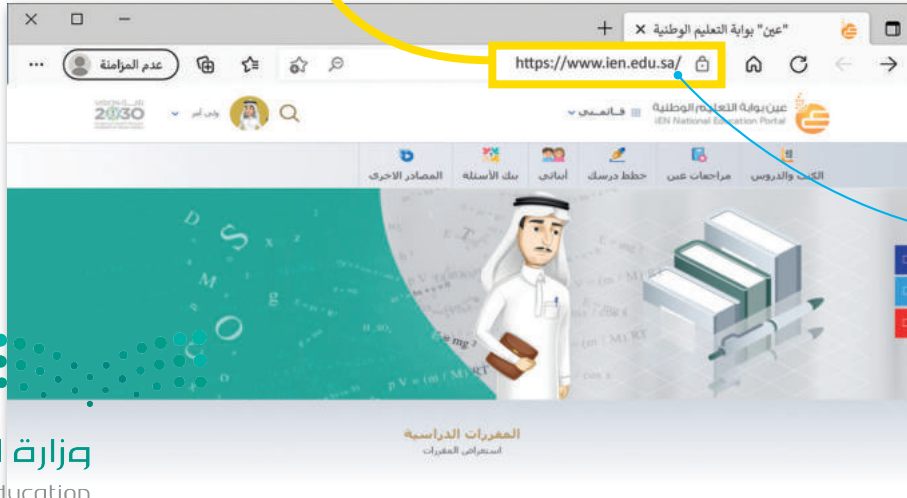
"عين" بوابة التعليم الوطنية ×

https://www.ien.edu.sa/

عدم المزامنة

عين بوابة التعليم الوطنية
iEN National Education Portal

قائمتي

ولي أمر

VISION 2030

الكتب والدروس

مراجعات عين

خطط درسك

أبنائي

بنك الأسئلة

المصادر الأخرى

المقررات الدراسية
استعراض المقررات

وزارة ا

ducation